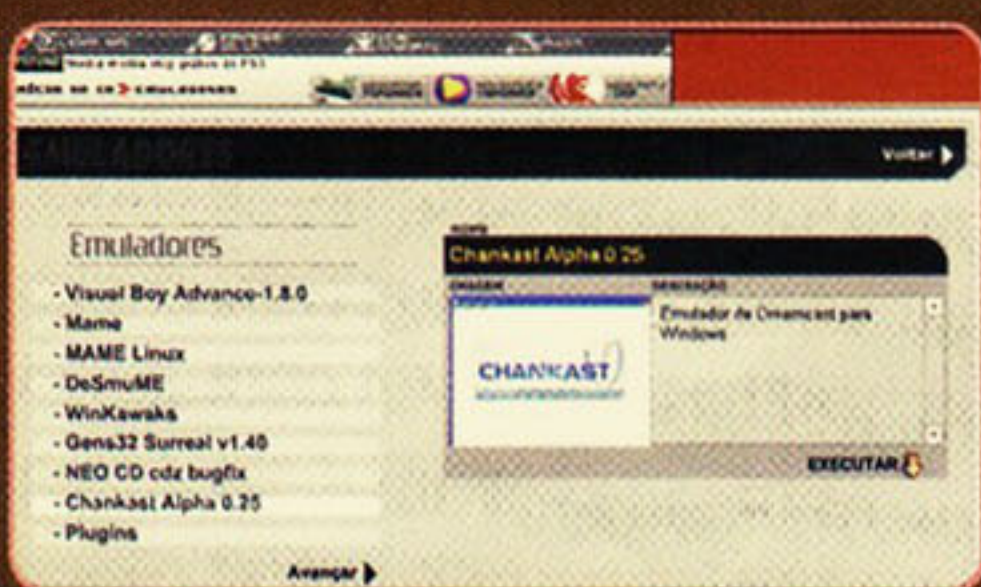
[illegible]

Voltar

Emuladores

- Visual Boy Advance-1.8.0
- Mame
- MAME Linux
- DeSmuME
- WinKawaks
- Gens32 Surreal v1.40
- NEO CD cdz bugfix
- Chankast Alpha 0.25
- Plugins

Avançar

Chankast Alpha 0.25

CHANKAST

Emulador de Dreamcast para Windows

EXECUTAR